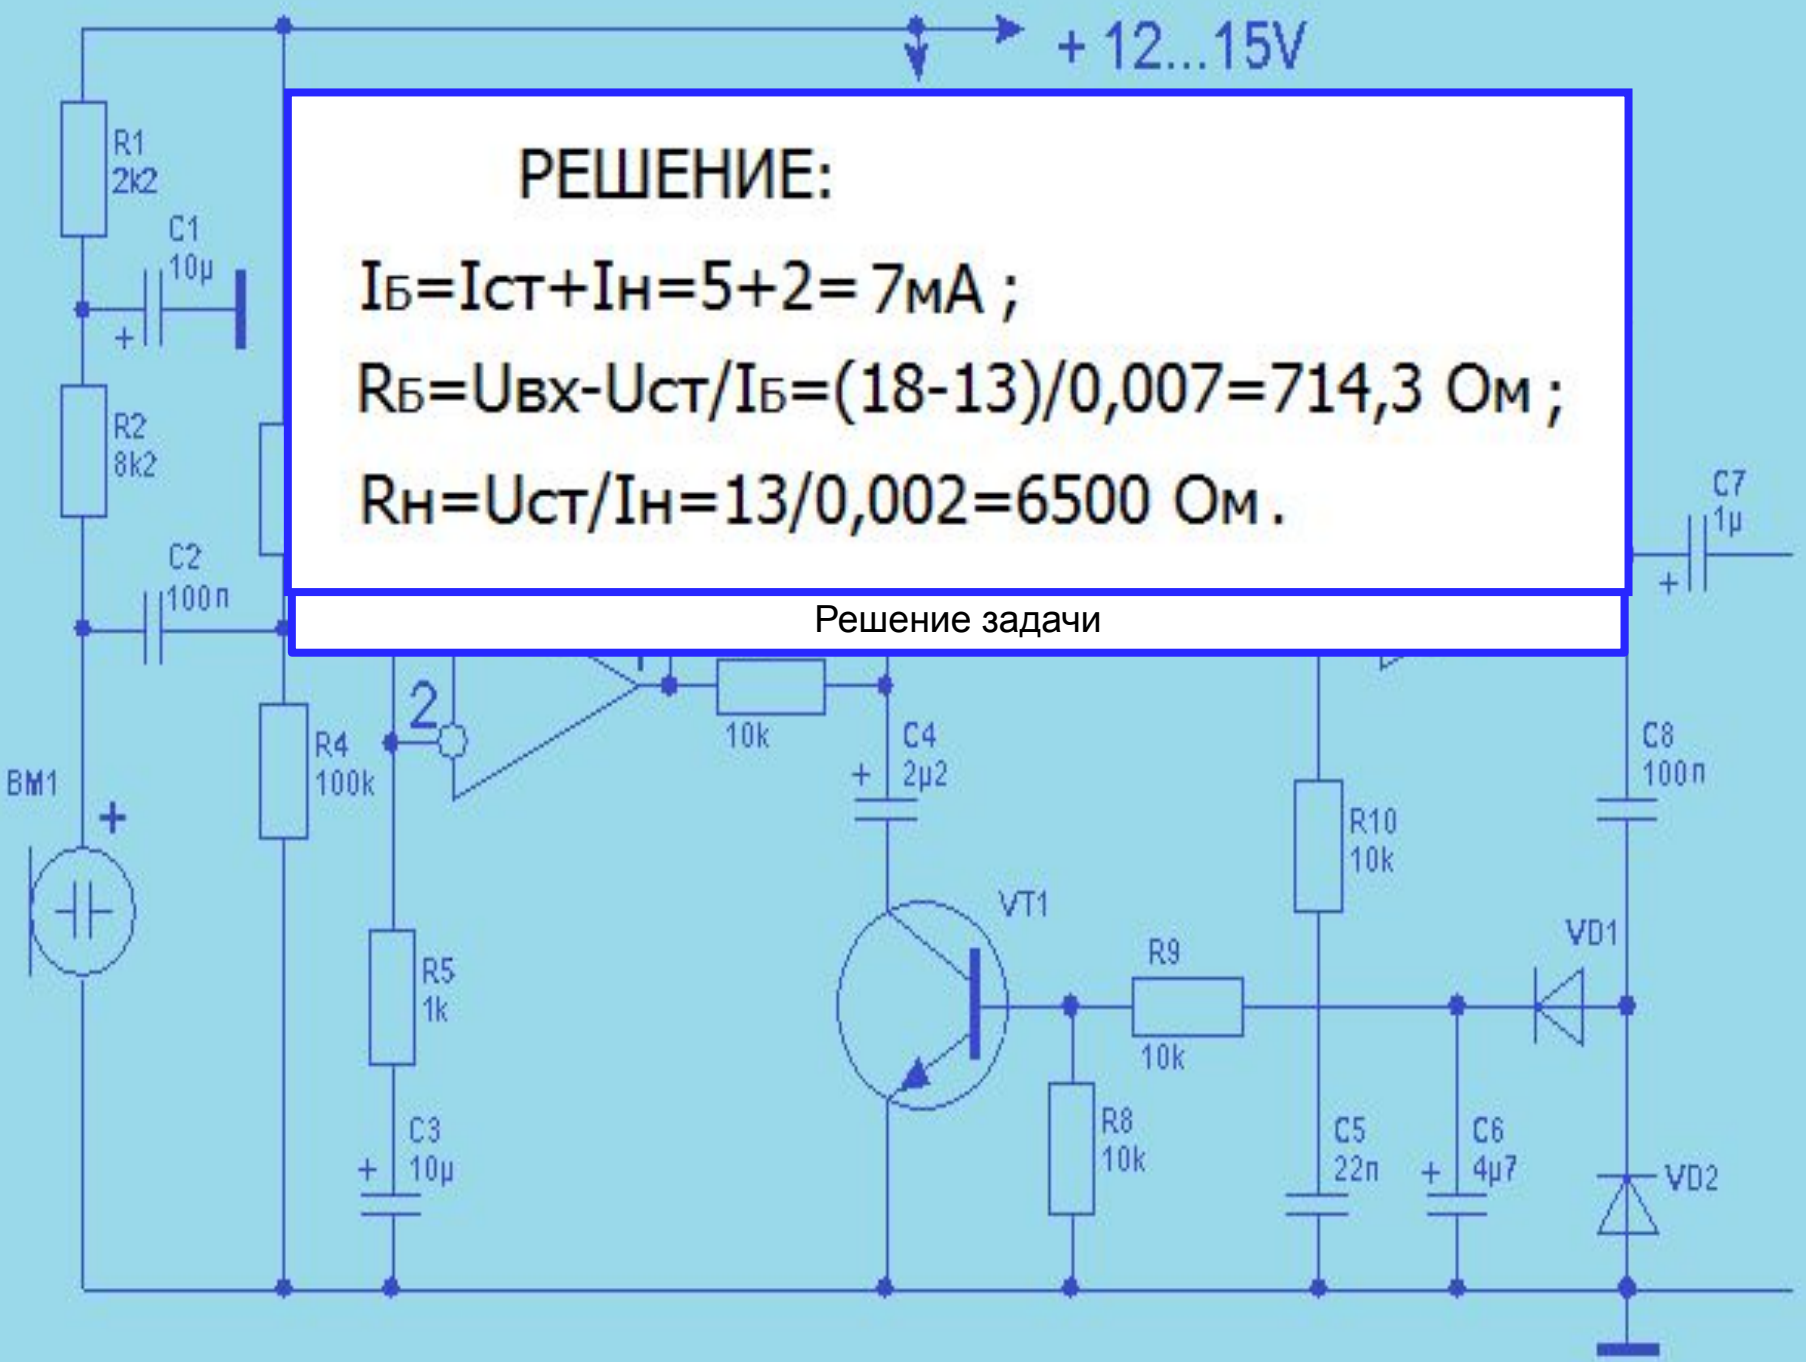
+ 12...15V

R1
2k2

C1
10μ

+

R2
8k2

C2
100п

BM1

+

R4
100k

2

R5
1k

C3
10μ

+

РЕШЕНИЕ:

Iб=Iст+Iн=5+2= 7мА ;

Rб=Uвх-Uст/Iб=(18-13)/0,007=714,3 Ом ;

Rн=Uст/Iн=13/0,002=6500 Ом.

Решение задачи

C7
1μ

+

10k

C4
2μ2

+

VT1

R9

10k

R8
10k

R10
10k

C5
22п

C6
4μ7

+

C8
100п

VD1

VD2